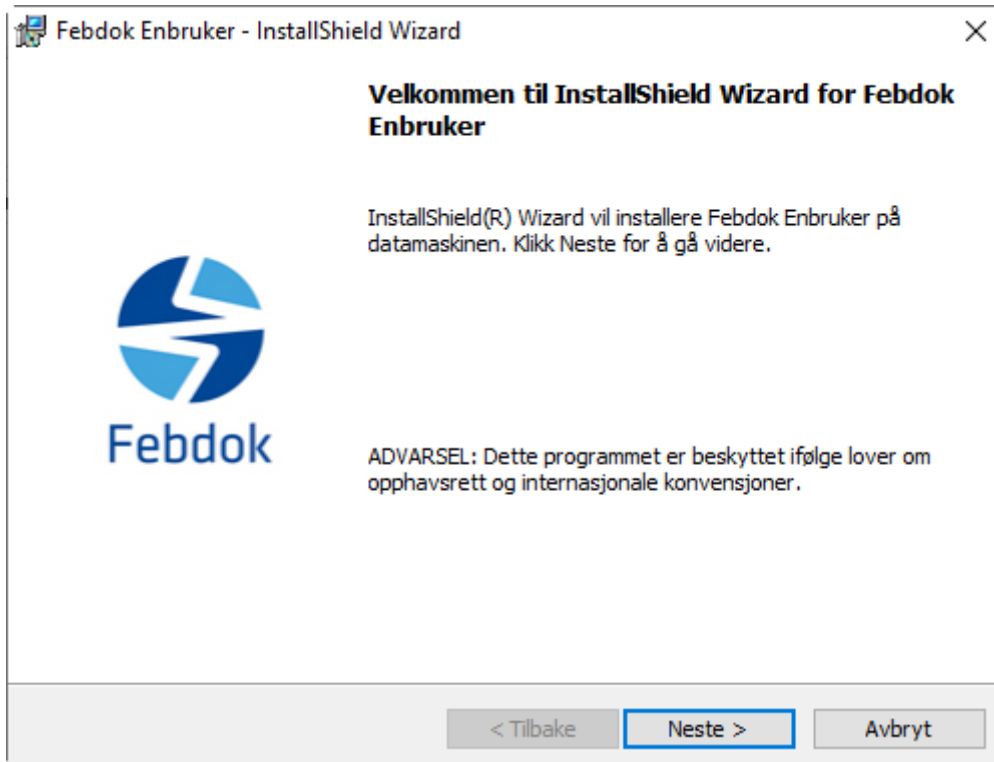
Febdok Enbruker - InstallShield Wizard

×

Velkommen til InstallShield Wizard for Febdok Enbruker

InstallShield(R) Wizard vil installere Febdok Enbruker på datamaskinen. Klikk Neste for å gå videre.

Febdok

ADVARSEL: Dette programmet er beskyttet ifølge lover om opphavsrett og internasjonale konvensjoner.

< Tilbake

Neste >

Avbryt